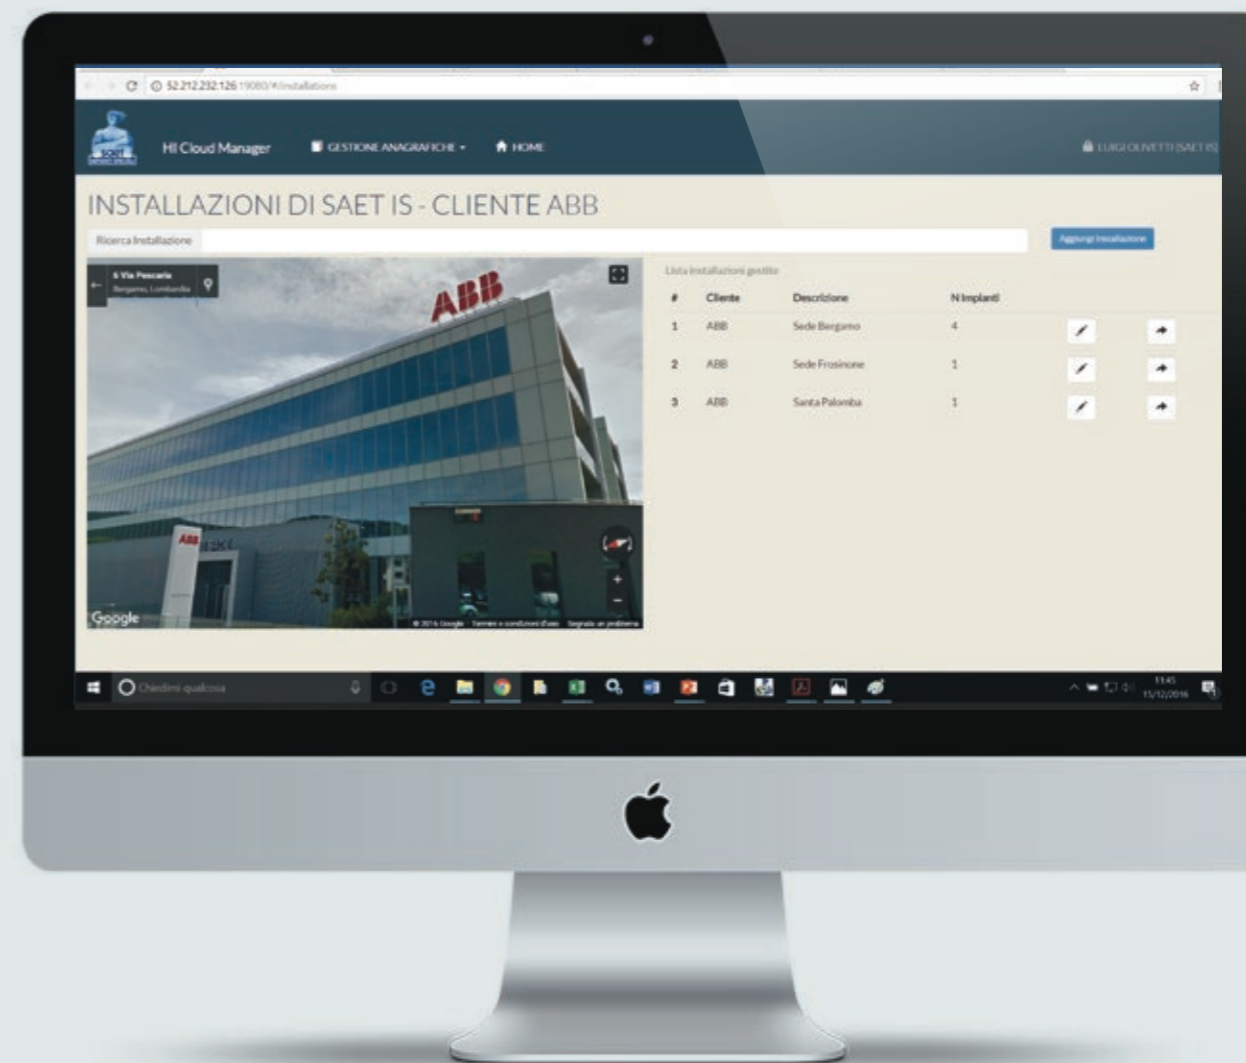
52.212.232.126:19080/#/installations

SAET

HI Cloud Manager

GESTIONE ANAGRAFICHE

HOME

LUIGI OLIVETTI (SAET IS)

INSTALLAZIONI DI SAET IS - CLIENTE ABB

Ricerca Installazione

Aggiungi Installazione

6 Via Pescaria
Bergamo, Lombardia

ABB

ABB

Google

© 2016 Google Termini e condizioni d'uso Segnala un problema

Lista installazioni gestite

| # | Cliente | Descrizione | N Impianti |
|---|---|---|---|
| 1 | ABB | Sede Bergamo | 4 |
| 2 | ABB | Sede Frosinone | 1 |
| 3 | ABB | Santa Palomba | 1 |

Chiedimi qualcosa

11:45
15/12/2016